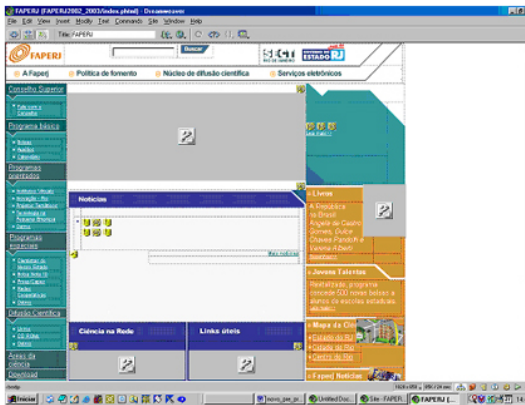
FAPERJ (FAPERJ2002_2003/index.phtml) - Dreamweaver

File Edit View Insert Modify Text Commands Site Window Help

Title: FAPERJ

FAPERJ

Buscar

SECT

ESTADO RJ

A Faperj

Política de fomento

Núcleo de difusão científica

Serviços eletrônicos

Conselho Superior

Fale com o Conselho

Programa básico

Bolsas

Auxílios

Calendário

Programas orientados

Noticias

Livros

A República no Brasil

Angela de Castro Gomes, Dulce Chaves Pandolfi e Verena Alberti

Jovens Talentos

Programa concede 500 novas bolsas a alunos de escolas estaduais

Programas especiais

Difusão Científica

Mapa da Ciência

Cidade do Rio

Centro do Rio

Ciência na Rede

Links úteis

Áreas da ciência

Faperj Notícias

Mais notícias

Iniciar

Untitled Doc...

Site - FAPER...

FAPERJ (...